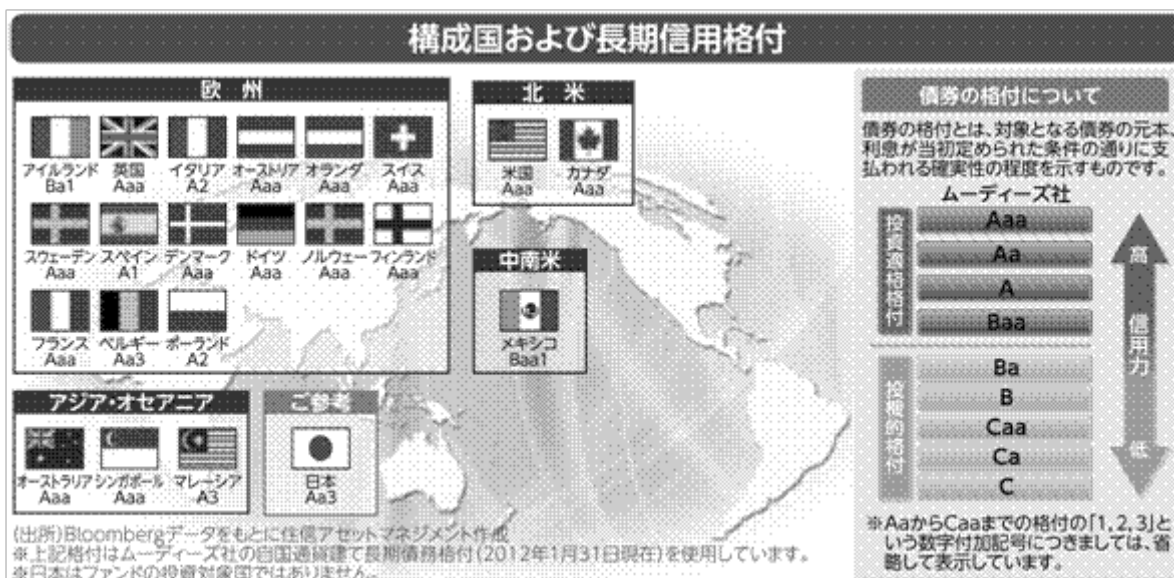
構成国および長期信用格付

欧州

アイルランド Ba1
英国 Aaa
イタリア A2
オーストリア Aaa
オランダ Aaa
スイス Aaa
スウェーデン Aaa
スペイン A1
デンマーク Aaa
ドイツ Aaa
ノルウェー Aaa
フィンランド Aaa
フランス Aaa
ベルギー Aa3
ポーランド A2

北米

米国 Aaa
カナダ Aaa

中南米

メキシコ Baa1

アジア・オセアニア

オーストラリア Aaa
シンガポール Aaa
マレーシア A3

ご参考

日本 Aa3

(出所)Bloombergデータをもとに住信アセットマネジメント作成
※上記格付はムーディーズ社の自国通貨建て長期債務格付(2012年1月31日現在)を使用しています。
※日本はファンドの投資対象国ではありません。

債券の格付について

債券の格付とは、対象となる債券の元本、利息が当初定められた条件の通りに支払われる確実性の程度を示すものです。

ムーディーズ社

投資適格格付
Aaa
Aa
A
Baa

投機的格付
Ba
B
Caa
Ca
C

高
信用力
低

※AaからCaaまでの格付の「1,2,3」という数字付加記号につきましては、省略して表示しています。